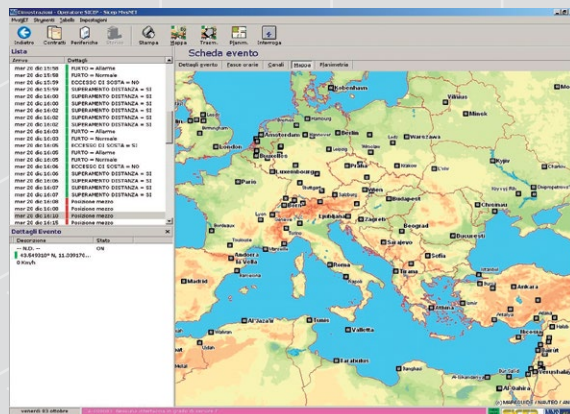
Dimostrazione - Operatore SICEP - Sicep MyNET

MyNET Dispositivi Tabelle Impostazioni

Indietro Contratti Periferiche Stampa Mappa Trasm. Pianim. Interroga

Lista

Scheda evento

| Arrivo | Dettagli |
|---|---|
| mer 20 dic 15:58 | FURTO = Allarme |
| mer 20 dic 15:59 | FURTO = Normale |
| mer 20 dic 15:59 | ECCESSO DI SOSTA = NO |
| mer 20 dic 16:00 | SUPERAMENTO DISTANZA = SI |
| mer 20 dic 16:00 | SUPERAMENTO DISTANZA = SI |
| mer 20 dic 16:02 | SUPERAMENTO DISTANZA = SI |
| mer 20 dic 16:02 | SUPERAMENTO DISTANZA = SI |
| mer 20 dic 16:03 | SUPERAMENTO DISTANZA = SI |
| mer 20 dic 16:03 | FURTO = Allarme |
| mer 20 dic 16:04 | FURTO = Normale |
| mer 20 dic 16:05 | ECCESSO DI SOSTA = SI |
| mer 20 dic 16:05 | FURTO = Allarme |
| mer 20 dic 16:06 | FURTO = Normale |
| mer 20 dic 16:06 | ECCESSO DI SOSTA = NO |
| mer 20 dic 16:07 | SUPERAMENTO DISTANZA = SI |
| mer 20 dic 16:07 | SUPERAMENTO DISTANZA = SI |
| mer 20 dic 16:08 | Posizione mezzo |
| mer 20 dic 16:08 | Posizione mezzo |
| mer 20 dic 16:10 | Posizione mezzo |
| mer 20 dic 16:10 | Posizione mezzo |

Dettagli Evento

| Descrizione | Stato |
|---|---|
| -- N.D. -- | ON |
| 43.649010° N, 11.039576... | |
| 0 Km/h | |

Dettagli evento Fasce orarie Canali Mappa Planimetria

København Vilnius Minsk Hamburg Amsterdam Berlin Warszawa London Bruxelles Praha Kyiv Paris Luxembourg München Wien Bratislava Budapest Chisinau Bern Ljubljana Zagreb Beograd Bucuresti Sarajevo Sofiya Andorra la Vella Roma Tirana Skopje Ankara Athina Valletta Nicosia Beyrouth Tunis Dimashq Al Quds

(c) MAPQUEST / NAVTEQ / AND

venerdì 03 ottobre